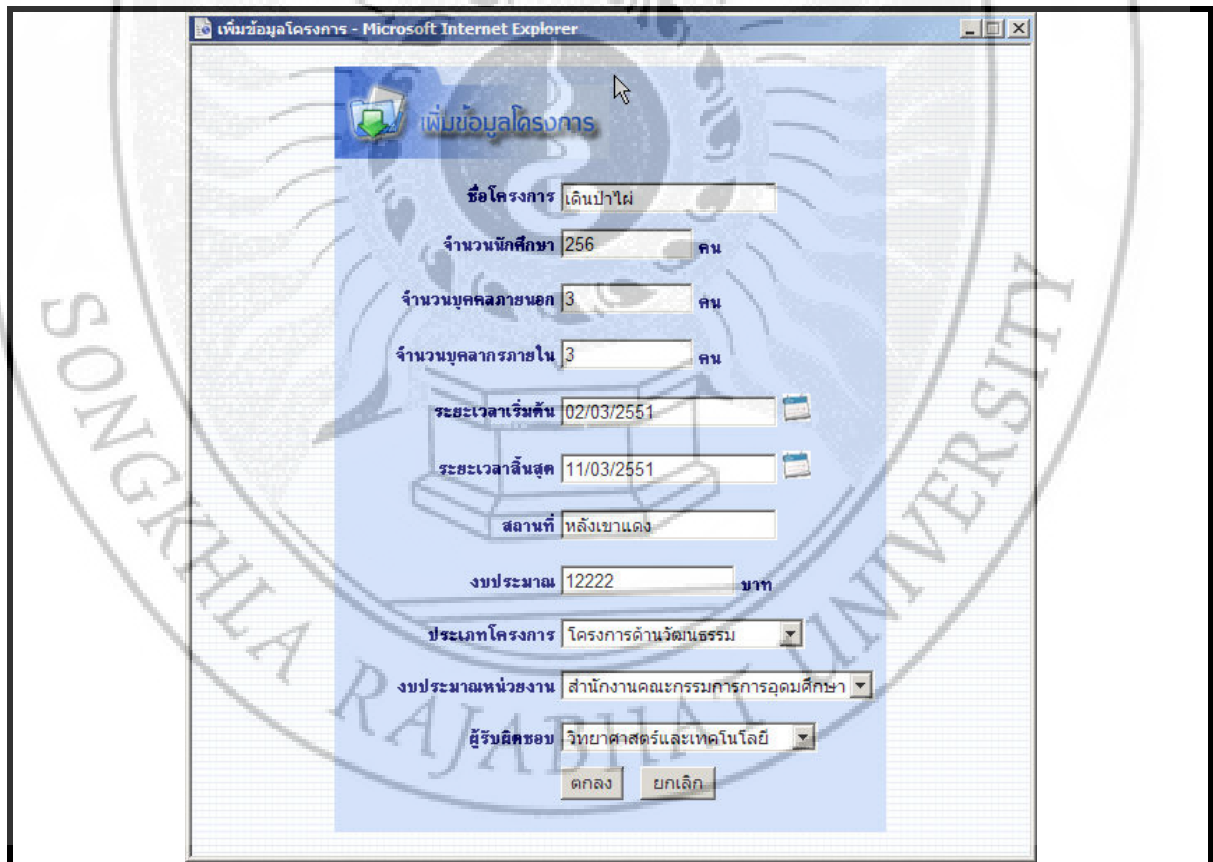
เพิ่มข้อมูลโครงการ - Microsoft Internet Explorer

เพิ่มข้อมูลโครงการ

ชื่อโครงการ เดินป่าไผ่

จำนวนนักศึกษา 256 คน

จำนวนบุคคลภายนอก 3 คน

จำนวนบุคลากรภายใน 3 คน

ระยะเวลาเริ่มต้น 02/03/2551

ระยะเวลาสิ้นสุด 11/03/2551

สถานที่ หลังเขาแดง

งบประมาณ 12222 บาท

ประเภทโครงการ โครงการด้านวัฒนธรรม

งบประมาณหน่วยงาน สำนักงานคณะกรรมการการอุดมศึกษา

ผู้รับผิดชอบ วิทยาศาสตร์และเทคโนโลยี

ตกลง ยกเลิก

SONGKHLA RAJABHAT UNIVERSITY